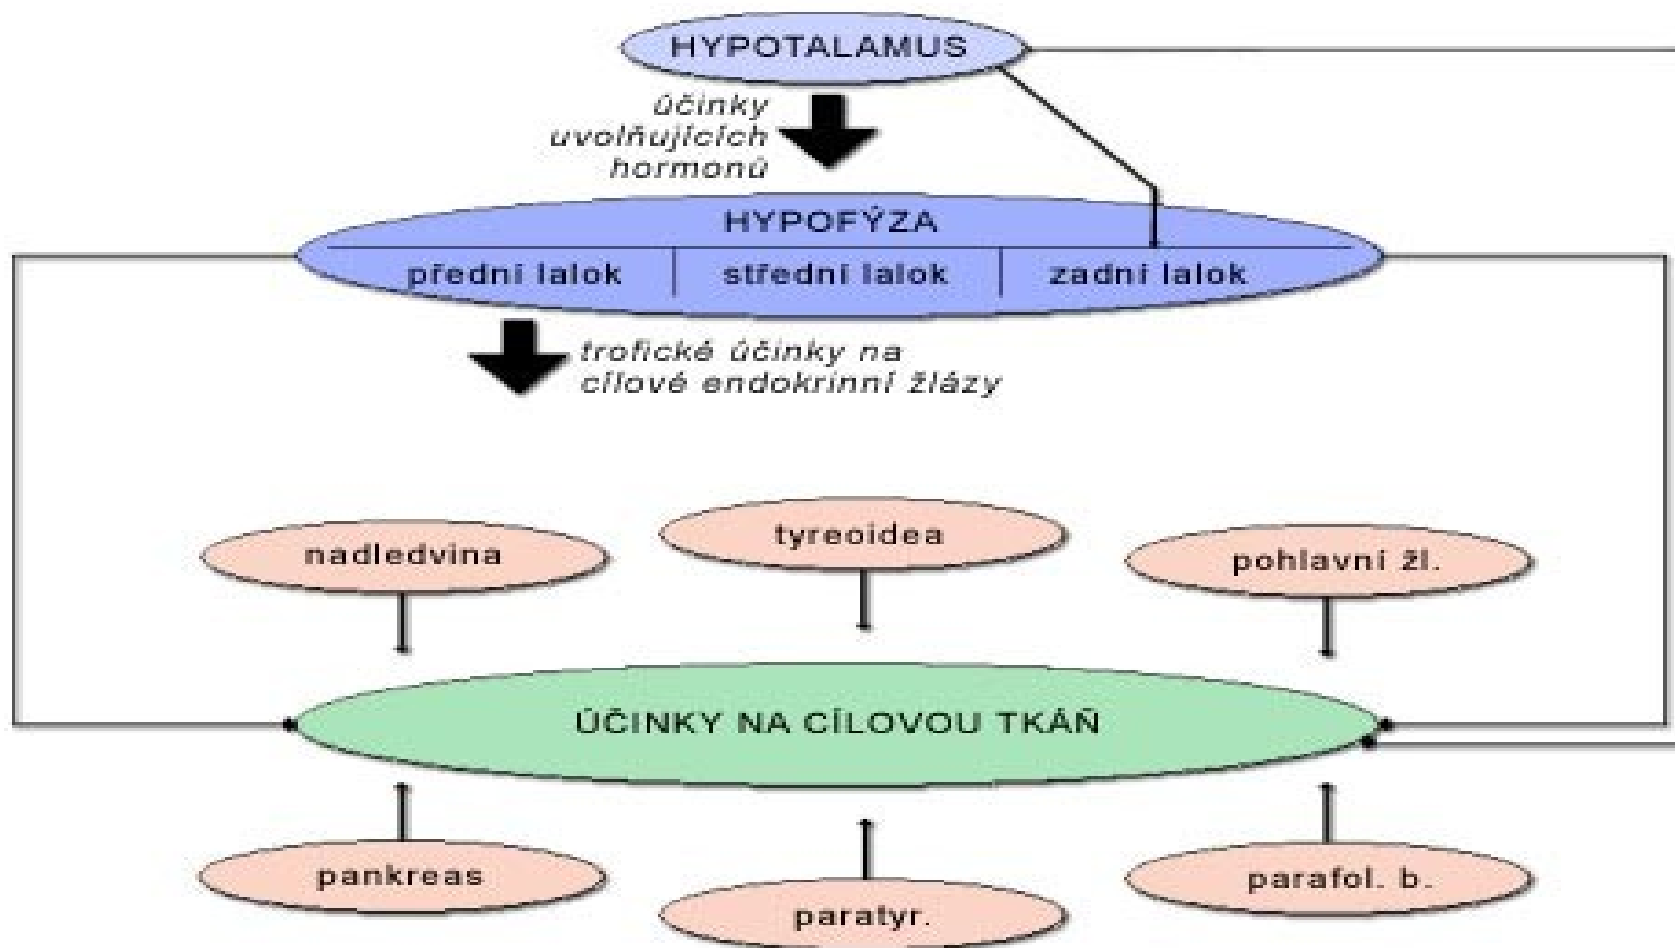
HYPOTALAMUS

účinky uvolňujících hormonů

HYPOFÝZA

přední lalok

střední lalok

zadní lalok

trofické účinky na cílové endokrinní žlázy

nadledvina

tyreoidea

pohlavní žl.

ÚČINKY NA CÍLOVOU TKÁŇ

pankreas

paratyr.

parafol. b.